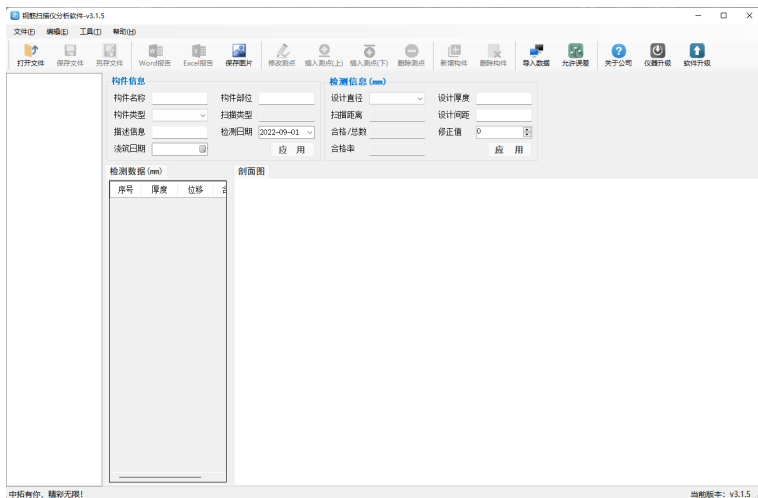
钢筋扫描仪分析软件-v3.1.5

文件(F) 编辑(E) 工具(T) 帮助(H)

打开文件 保存文件 另存文件 Word报告 Excel报告 保存图片 修改测点 插入测点(上) 插入测点(下) 删除测点 新增构件 删除构件 导入数据 允许误差 关于公司 仪器升级 软件升级

构件信息
构件名称
构件部位
构件类型
扫描类型
描述信息
检测日期 2022-09-01
浇筑日期
应 用

检测信息 (mm)
设计直径
设计厚度
扫描距离
设计间距
合格/总数
修正值 0
合格率
应 用

检测数据 (mm)
剖面图

| 序号 | 厚度 | 位移 | 舌 |
|---|---|---|---|

中拓有你，精彩无限！
当前版本：v3.1.5